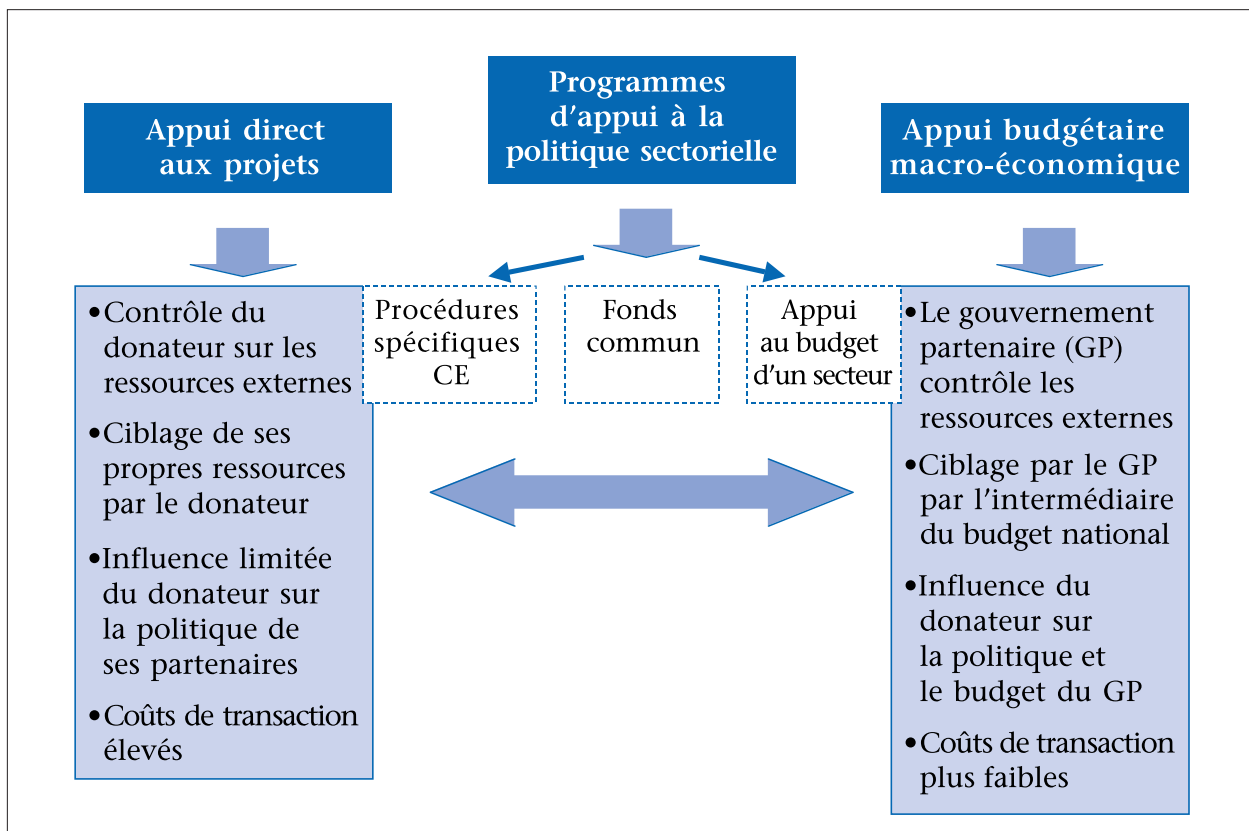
Appui direct aux projets

Programmes d'appui à la politique sectorielle

Appui budgétaire macro-économique

•Contrôle du donateur sur les ressources externes

•Ciblage de ses propres ressources par le donateur

•Influence limitée du donateur sur la politique de ses partenaires

•Coûts de transaction élevés

Procédures spécifiques CE

Fonds commun

Appui au budget d'un secteur

•Le gouvernement partenaire (GP) contrôle les ressources externes

•Ciblage par le GP par l'intermédiaire du budget national

•Influence du donateur sur la politique et le budget du GP

•Coûts de transaction plus faibles